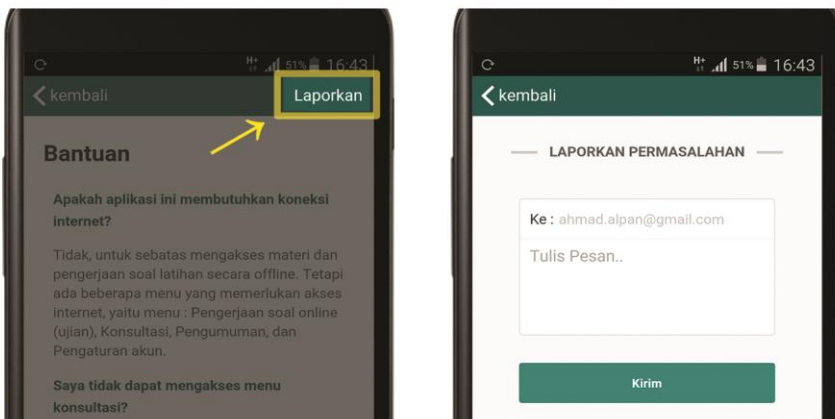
H+ 51% 16:43
kembali
Laporkan

Bantuan

Apakah aplikasi ini membutuhkan koneksi internet?

Tidak, untuk sebatas mengakses materi dan pengerjaan soal latihan secara offline. Tetapi ada beberapa menu yang memerlukan akses internet, yaitu menu : Pengerjaan soal online (ujian), Konsultasi, Pengumuman, dan Pengaturan akun.

Saya tidak dapat mengakses menu konsultasi?

H+ 51% 16:43
kembali

LAPORKAN PERMASALAHAN

Ke : ahmad.alpan@gmail.com
Tulis Pesan..

Kirim